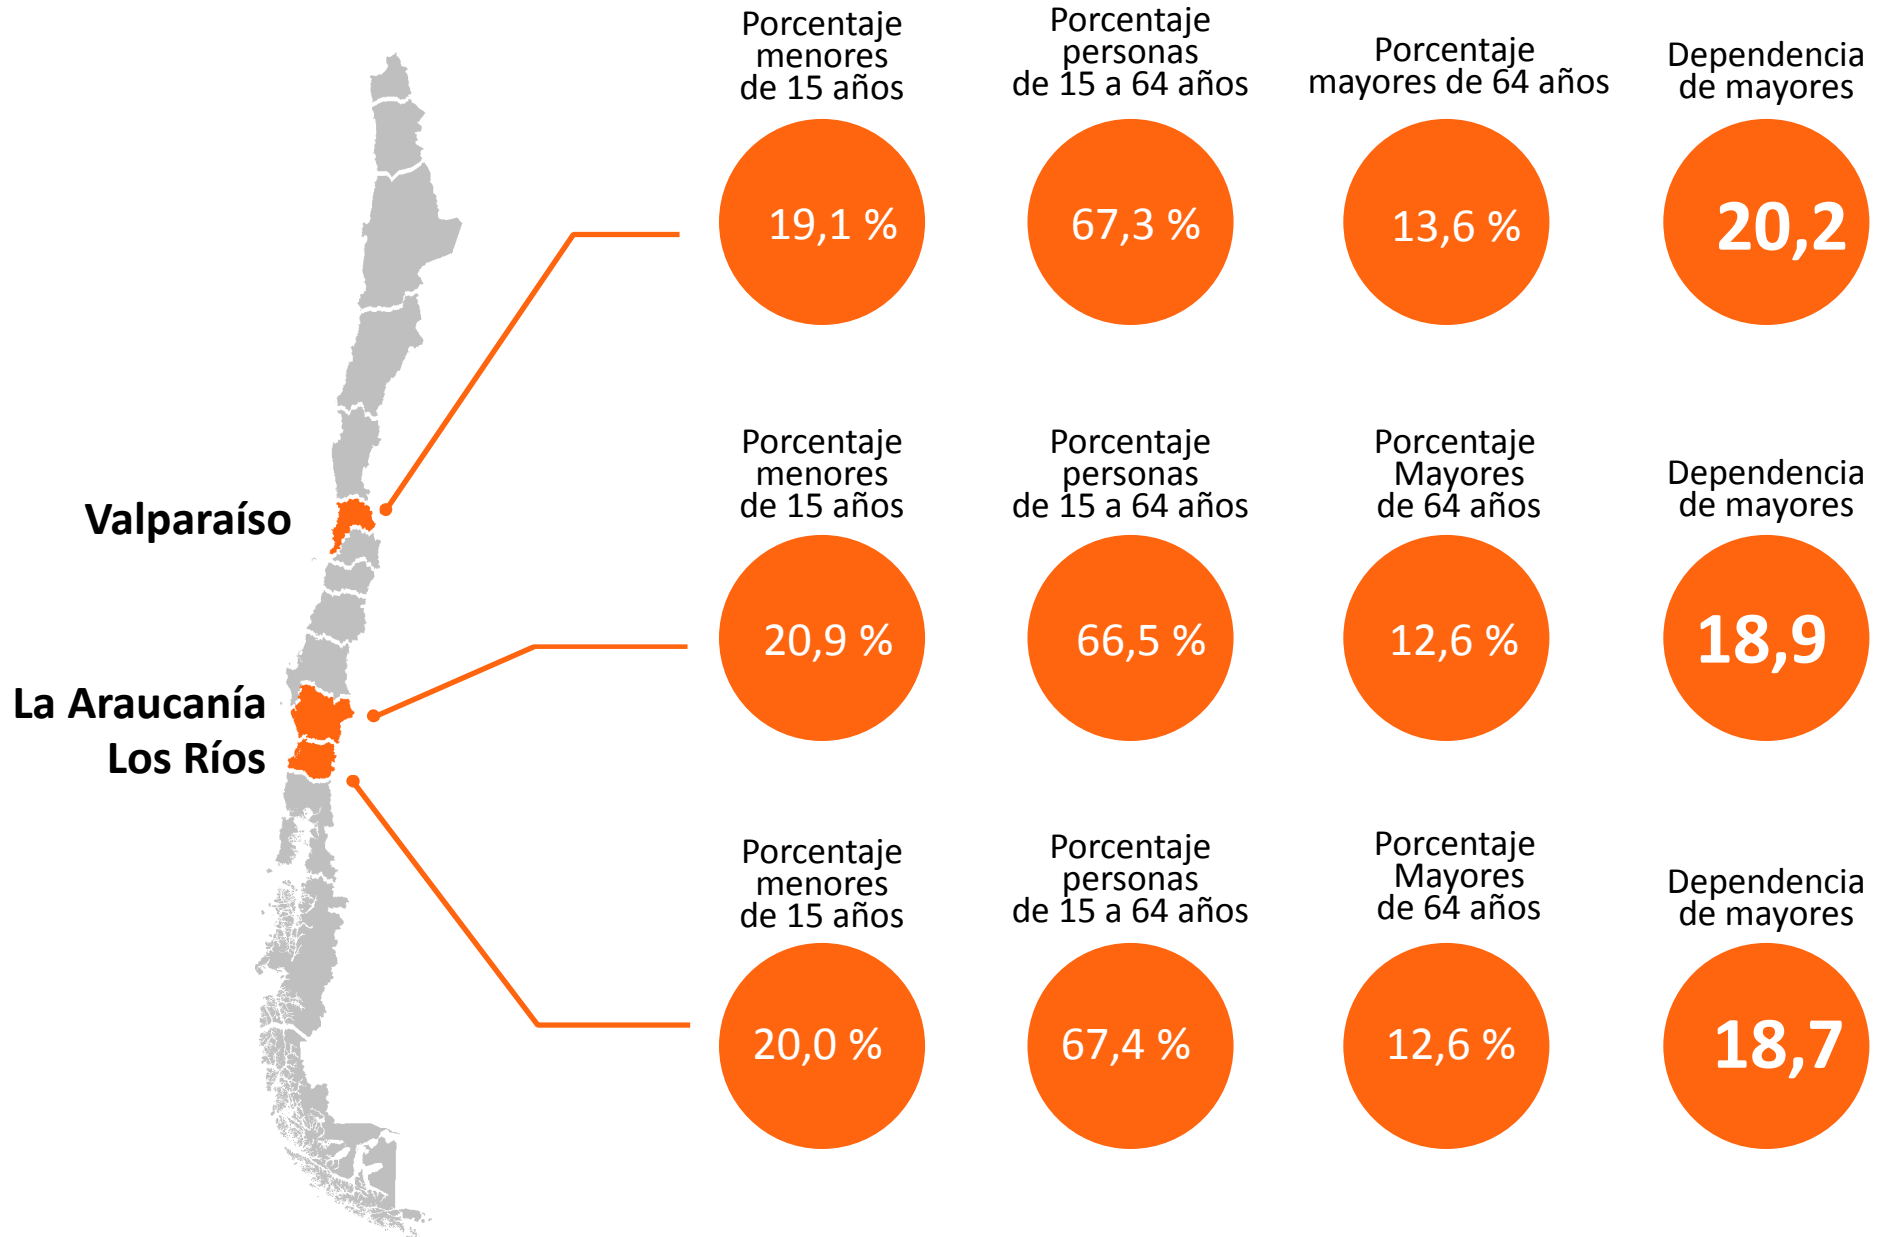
Valparaíso

La Araucanía

Los Ríos

Porcentaje menores de 15 años

19,1 %

Porcentaje personas de 15 a 64 años

67,3 %

Porcentaje mayores de 64 años

13,6 %

Dependencia de mayores

20,2

Porcentaje menores de 15 años

20,9 %

Porcentaje personas de 15 a 64 años

66,5 %

Porcentaje Mayores de 64 años

12,6 %

Dependencia de mayores

18,9

Porcentaje menores de 15 años

20,0 %

Porcentaje personas de 15 a 64 años

67,4 %

Porcentaje Mayores de 64 años

12,6 %

Dependencia de mayores

18,7